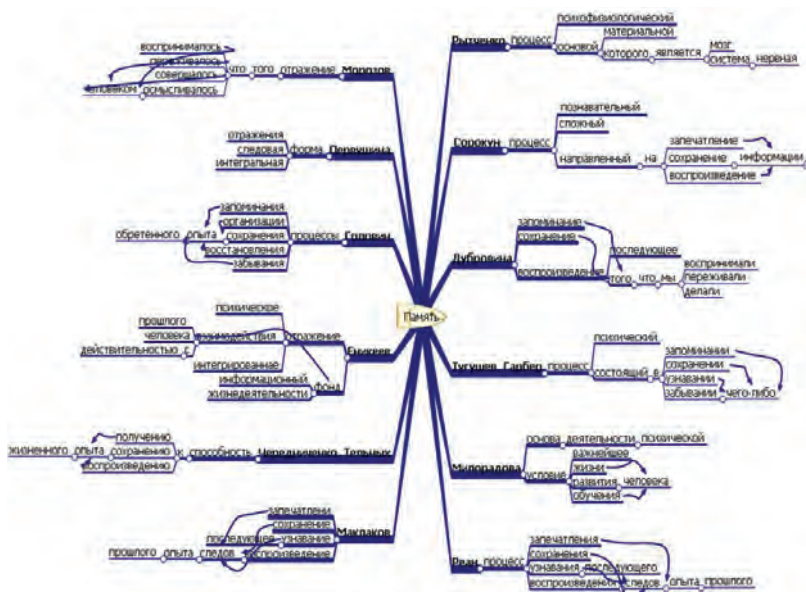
Память

Морозов
отражения того что
воспринималось
переживалось
совершалось
осмысливалось
человеком

Переишина
форма
отражения
следовая
интегральная

Горовин
процессы
запоминания
организации
сохранения
восстановления
забывания
обретенного опыта

Смиков
отражение
психическое
взаимодействия
прошлого
человека
действительностью с
интегрированное
информационный
фонд
жизнедеятельности

Чередниченко Тельных
способность к
получению
сохранению
воспроизведению
жизненного опыта

Маклаков
запечатлени
сохранение
последующее узнавание
воспроизведение
прошлого опыта следов

Рыженко
процесс
психофизиологический
материальной
основой
которого является
мозг
система нерная

Сорокун
процесс
познавательный
сложный
направленный на
запечатление
сохранение
воспроизведение
информации

Дубровина
запоминание
сохранение
воспроизведение
последующее
того что мы
воспринимали
переживали
делали

Тугушев Гарбер
процесс
психический
состоящий в
запоминании
сохранении
узнавании
забывании
чего-либо

Милорадова
основа деятельности психической
условие
важнейшее
жизни
развития человека
обучения

Реан
процесс
запечатления
сохранения
узнавания последующего
воспроизведения следов
опыта прошлого